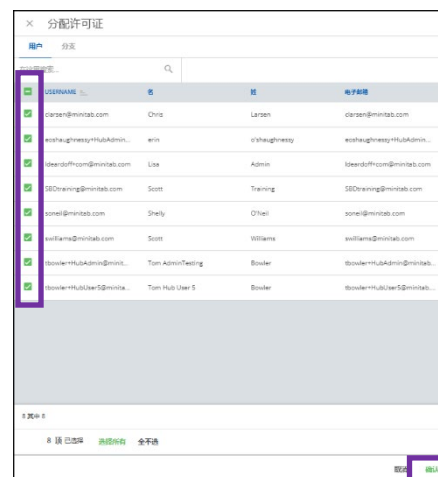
× 分配许可证

用户 分支

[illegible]

| USERNAME | 名 | 姓 | 电子邮箱 |
|---|---|---|---|
| clarsen@minitab.com | Chris | Larsen | clarsen@minitab.com |
| eoshaughnessy+HubAdmin... | erin | o'shaughnessy | eoshaughnessy+HubAdmin... |
| ldeardoff+com@minitab.com | Lisa | Admin | ldeardoff+com@minitab.com |
| SBDtraining@minitab.com | Scott | Training | SBDtraining@minitab.com |
| soneil@minitab.com | Shelly | O'Neil | soneil@minitab.com |
| swilliams@minitab.com | Scott | Williams | swilliams@minitab.com |
| tbowler+HubAdmin@minit... | Tom AdminTesting | Bowler | tbowler+HubAdmin@minitab... |
| tbowler+HubUser5@minita... | Tom Hub User 5 | Bowler | tbowler+HubUser5@minitab... |

8 其中 8

8 项 已选择 选择所有 全不选

取消 确认